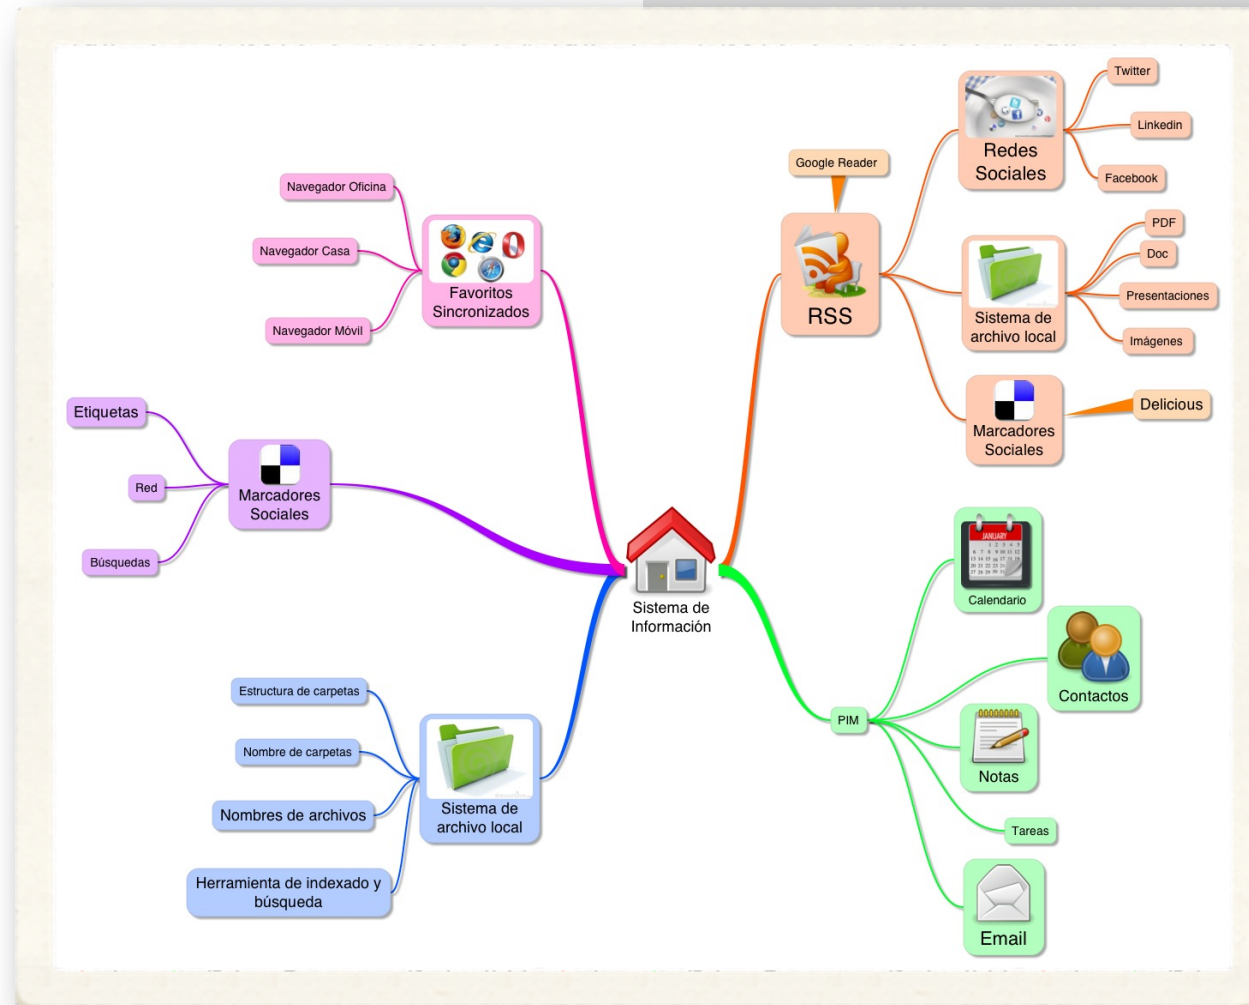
Sistema de Información

Favoritos Sincronizados
Navegador Oficina
Navegador Casa
Navegador Móvil

Marcadores Sociales
Etiquetas
Red
Búsquedas

Sistema de archivo local
Estructura de carpetas
Nombre de carpetas
Nombres de archivos
Herramienta de indexado y búsqueda

RSS
Google Reader

Redes Sociales
Twitter
Linkedin
Facebook

Sistema de archivo local
PDF
Doc
Presentaciones
Imágenes

Marcadores Sociales
Delicious

PIM
Calendario
JANUARY
Contactos
Notas
Tareas
Email